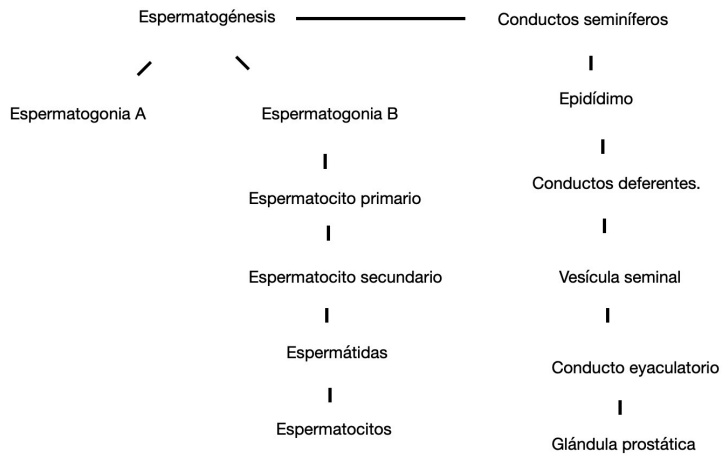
Espermatogénesis

Conductos seminíferos

Espermatogonia A

Espermatogonia B

Epidídimo

Espermatocito primario

Conductos deferentes.

Espermatocito secundario

Vesícula seminal

Espermátidas

Conducto eyaculatorio

Espermatocitos

Glándula prostática